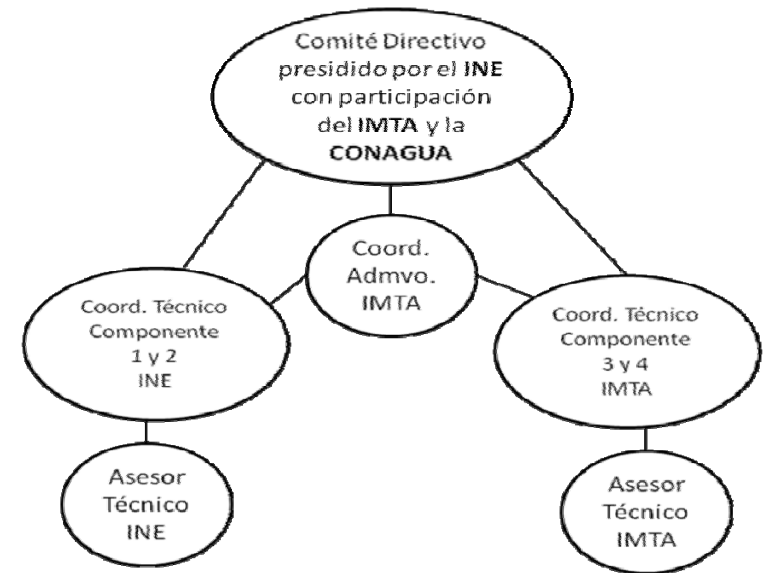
Comité Directivo presidido por el INE con participación del IMTA y la CONAGUA

Coord. Admvo. IMTA

Coord. Técnico Componente 1 y 2 INE

Coord. Técnico Componente 3 y 4 IMTA

Asesor Técnico INE

Asesor Técnico IMTA